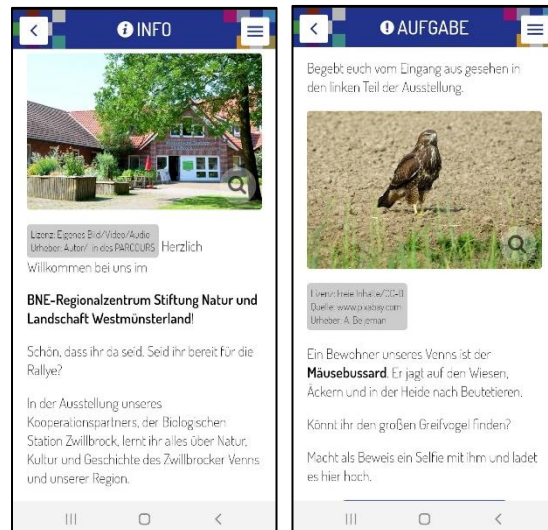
<

INFO

Lizenz: Eigenes Bild/Video/Audio
Urheber: Autor/-in des PARCOURS Herzlich Willkommen bei uns im

BNE-Regionalzentrum Stiftung Natur und Landschaft Westmünsterland!

Schön, dass ihr da seid. Seid ihr bereit für die Rallye?

In der Ausstellung unseres Kooperationspartners, der Biologischen Station Zwillbrock, lernt ihr alles über Natur, Kultur und Geschichte des Zwillbrocker Venns und unserer Region.

|||

<

AUFGABE

Begebt euch vom Eingang aus gesehen in den linken Teil der Ausstellung.

Lizenz: freie Inhalte/CC-0
Quelle: www.pixabay.com
Urheber: A. Beileman

Ein Bewohner unseres Venns ist der Mäusebussard. Er jagt auf den Wiesen, Äckern und in der Heide nach Beutetieren.

Könnt ihr den großen Greifvogel finden?

Macht als Beweis ein Selfie mit ihm und ladet es hier hoch.

|||

<